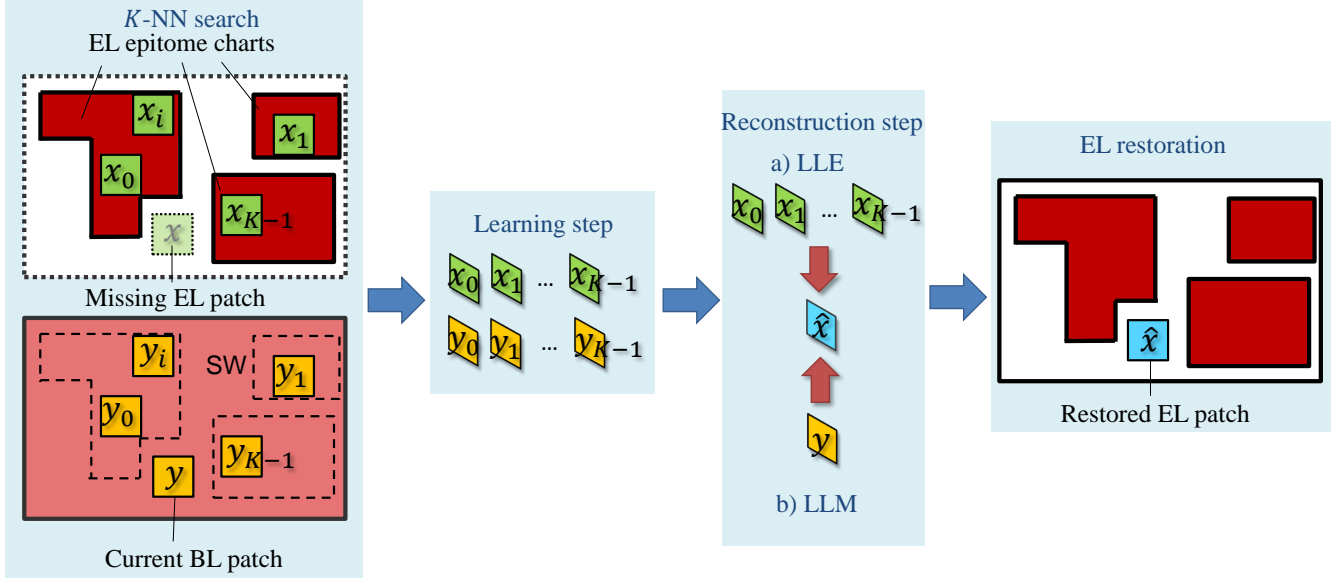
$K$-NN search
EL epitome charts
$x_i$
$x_1$
$x_0$
$x_{K-1}$
$x$
Missing EL patch
$y_i$
SW
$y_1$
$y_0$
$y_{K-1}$
$y$
Current BL patch

Learning step
$x_0$ $x_1$ ... $x_{K-1}$
$y_0$ $y_1$ ... $y_{K-1}$

Reconstruction step
a) LLE
$x_0$ $x_1$ ... $x_{K-1}$
$\hat{x}$
$y$
b) LLM

EL restoration
$\hat{x}$
Restored EL patch